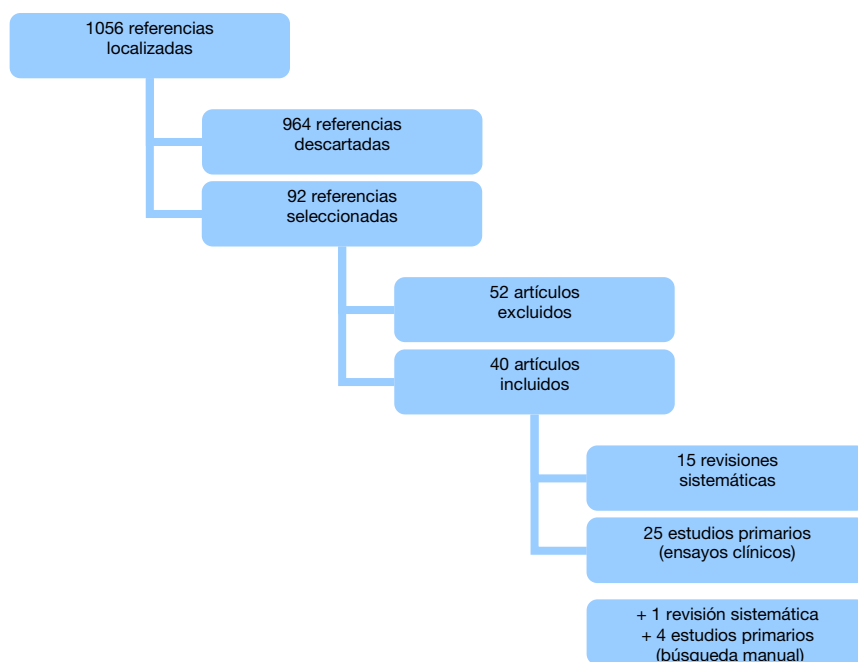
1056 referencias localizadas

964 referencias descartadas

92 referencias seleccionadas

52 artículos excluidos

40 artículos incluidos

15 revisiones sistemáticas

25 estudios primarios (ensayos clínicos)

+ 1 revisión sistemática
+ 4 estudios primarios
(búsqueda manual)